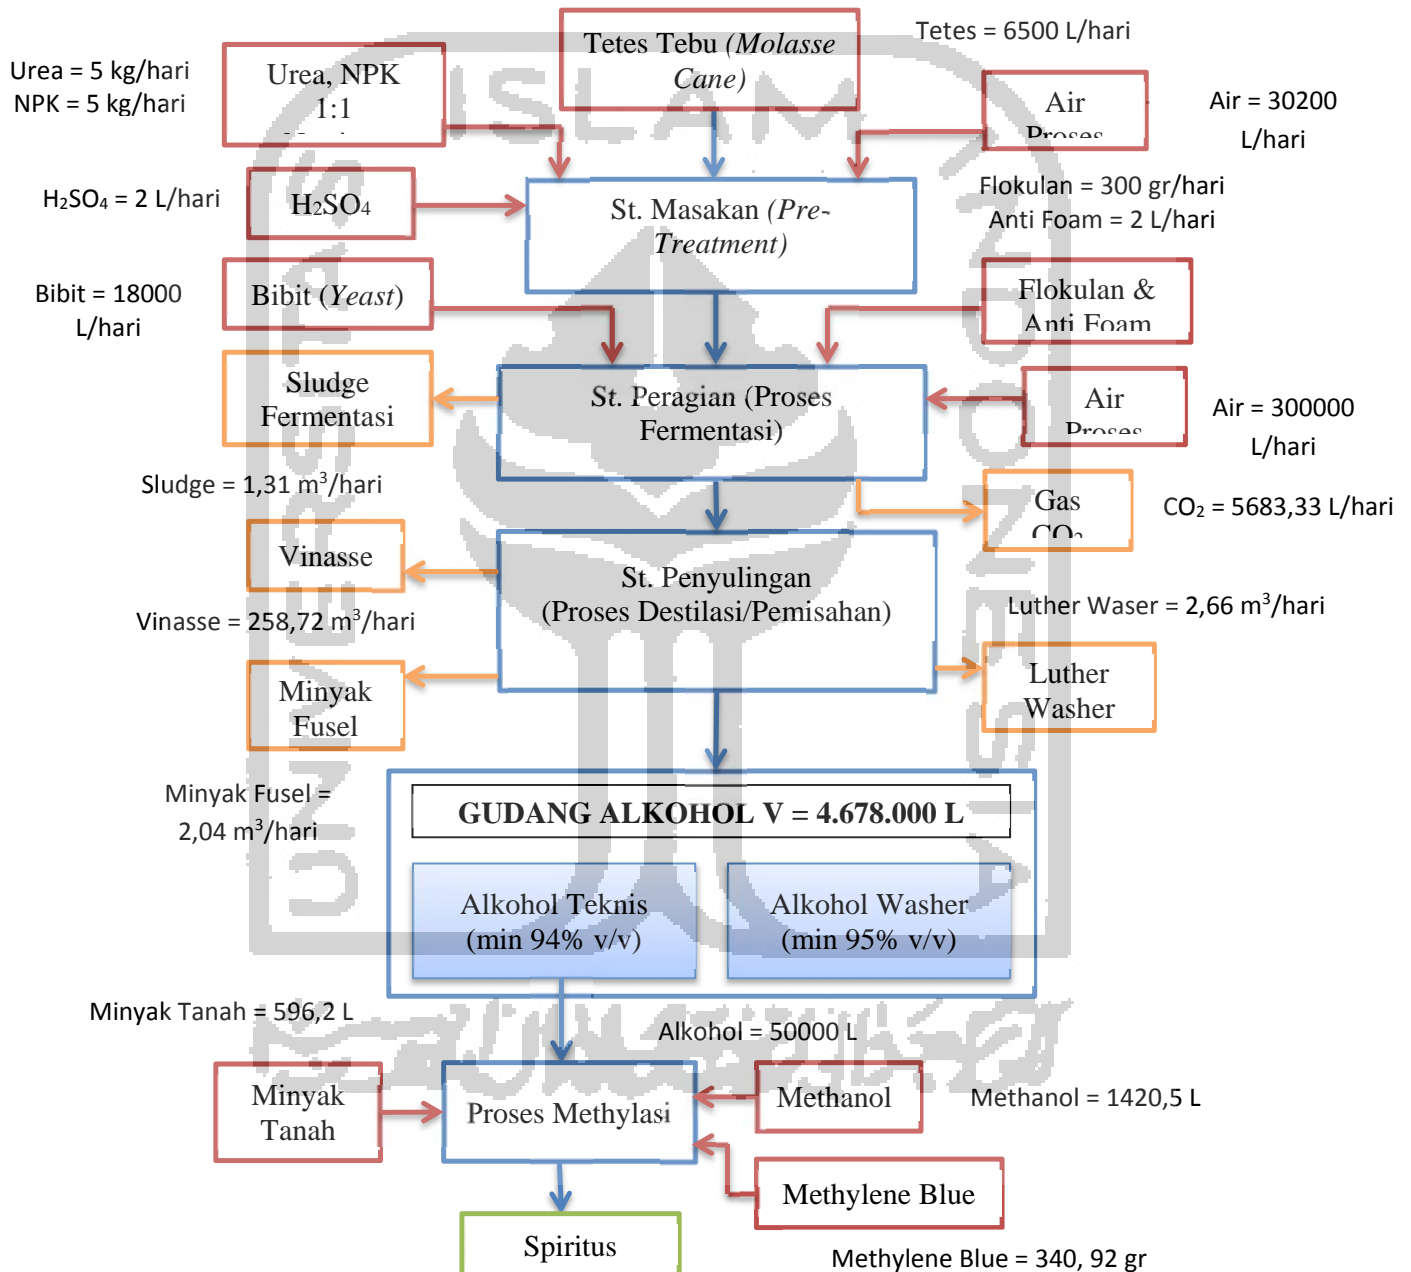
Tetes Tebu (Molasse Cane)

Tetes = 6500 L/hari

Urea = 5 kg/hari
NPK = 5 kg/hari

Urea, NPK 1:1

Air Proses

Air = 30200 L/hari

$H_2SO_4$ = 2 L/hari

$H_2SO_4$

St. Masakan (Pre-Treatment)

Flokulan = 300 gr/hari
Anti Foam = 2 L/hari

Bibit = 18000 L/hari

Bibit (Yeast)

Flokulan & Anti Foam

Sludge Fermentasi

St. Peragian (Proses Fermentasi)

Air Proses

Air = 300000 L/hari

Sludge = 1,31 m$^3$/hari

Gas $CO_2$

$CO_2$ = 5683,33 L/hari

Vinasse

St. Penyulingan (Proses Destilasi/Pemisahan)

Vinasse = 258,72 m$^3$/hari

Luther Waser = 2,66 m$^3$/hari

Minyak Fusel

Luther Washer

Minyak Fusel = 2,04 m$^3$/hari

GUDANG ALKOHOL V = 4.678.000 L

Alkohol Teknis (min 94% v/v)

Alkohol Washer (min 95% v/v)

Minyak Tanah = 596,2 L

Alkohol = 50000 L

Minyak Tanah

Proses Methylasi

Methanol

Methanol = 1420,5 L

Methylene Blue

Spiritus

Methylene Blue = 340, 92 gr